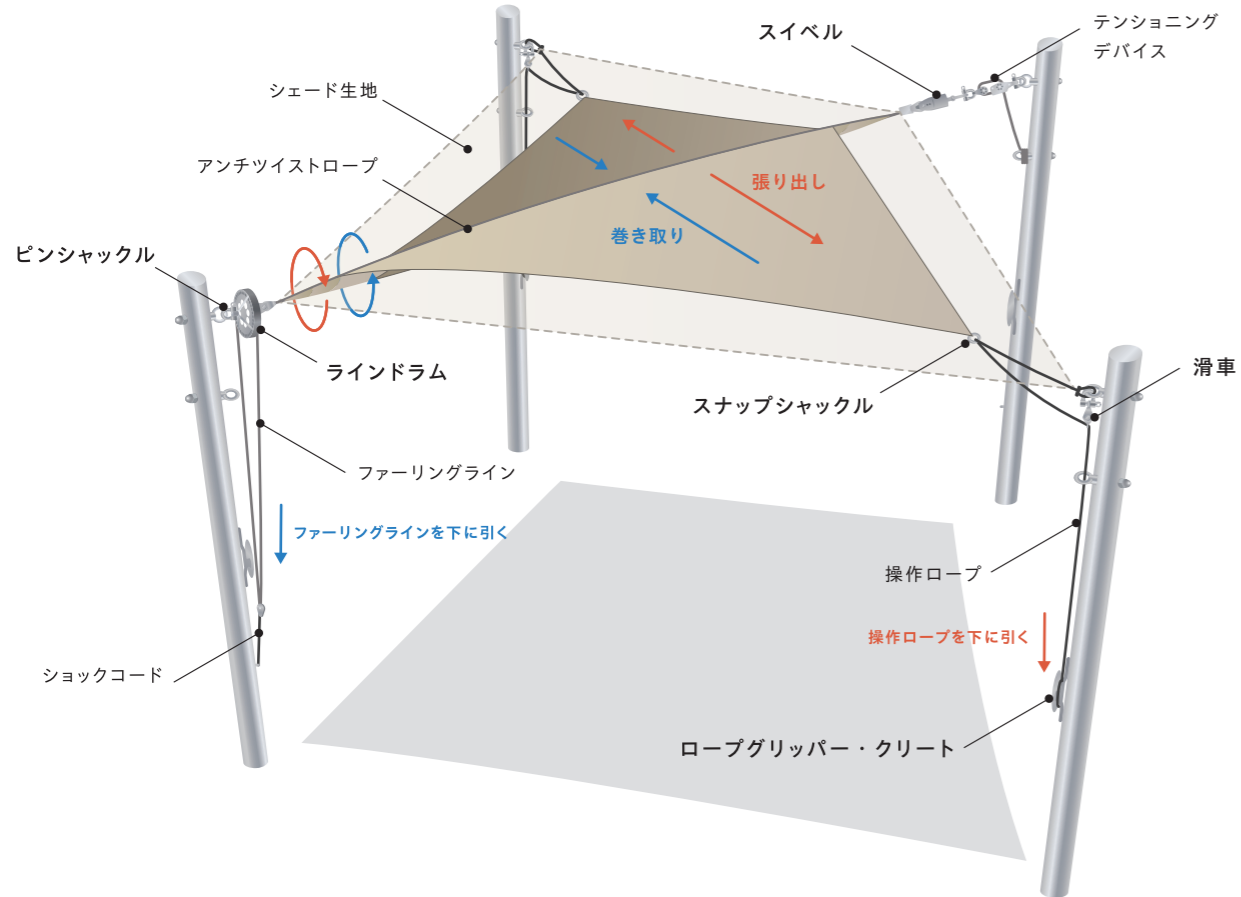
スイベル

テンショニング
デバイス

シェード生地

アンチツイストロープ

張り出し

巻き取り

ピンシャックル

ラインドラム

スナップシャックル

滑車

ファーリングライン

ファーリングラインを下に引く

操作ロープ

操作ロープを下に引く

ショックコード

ロープグリッパー・クリート